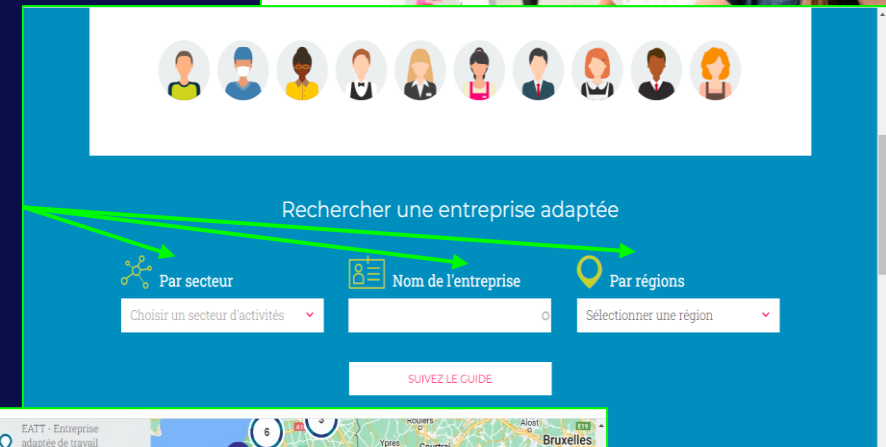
Rechercher une entreprise adaptée

Par secteur

Choisir un secteur d'activités

Nom de l'entreprise

Par régions

Sélectionner une région

SUIVEZ LE GUIDE

EATT - Entreprise adaptée de travail

6

Roulers

Alost

Ypres

Bruxelles